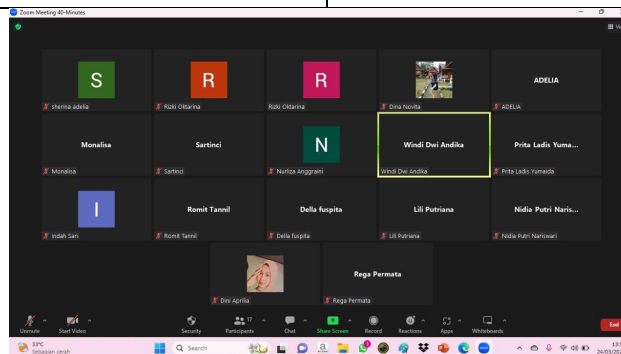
Zoom Meeting 40-Minutes

S
sherina adelia

R
Rizki Oktarina

R
Rizki Oktarina

Dina Novita

ADELIA
ADELIA

Monalisa
Monalisa

Sartinci
Sartinci

N
Nurliza Anggraini

Windi Dwi Andika
Windi Dwi Andika

Prita Ladis Yuma...
Prita Ladis Yumaida

I
Indah Sari

Romit Tannil
Romit Tannil

Della fuspita
Della fuspita

Lili Putriana
Lili Putriana

Nidia Putri Naris...
Nidia Putri Nariswari

Dini Aprilia

Rega Permata
Rega Permata

Unmute
Start Video
Security
Participants 17
Chat
Share Screen
Record
Reactions
Apps
Whiteboards
End

31°C
Sebagian cerah
Search
13:
24/03/20